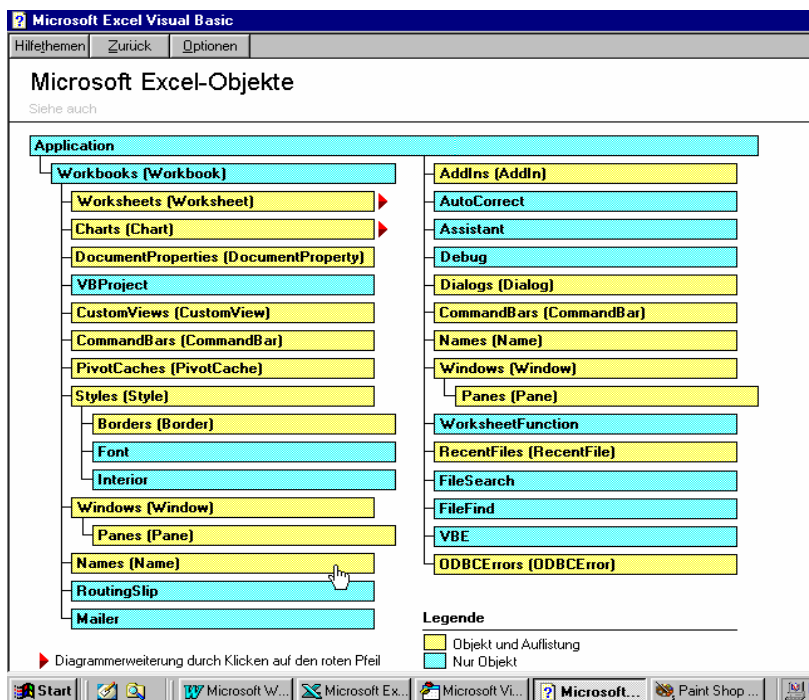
Microsoft Excel Visual Basic

Hilfethemen | Zurück | Optionen

Microsoft Excel-Objekte

Siehe auch

Application

Workbooks (Workbook)

Worksheets (Worksheet)

Charts (Chart)

DocumentProperties (DocumentProperty)

VBProject

CustomViews (CustomView)

CommandBars (CommandBar)

PivotCaches (PivotCache)

Styles (Style)

Borders (Border)

Font

Interior

Windows (Window)

Panes (Pane)

Names (Name)

RoutingSlip

Mailer

AddIns (AddIn)

AutoCorrect

Assistant

Debug

Dialogs (Dialog)

CommandBars (CommandBar)

Names (Name)

Windows (Window)

Panes (Pane)

WorksheetFunction

RecentFiles (RecentFile)

FileSearch

FileFind

VBE

ODBCErrors (ODBCError)

Legende

Objekt und Auflistung

Nur Objekt

Diagrammerweiterung durch Klicken auf den roten Pfeil

Start | Microsoft W... | Microsoft Ex... | Microsoft Vi... | Microsoft... | Paint Shop ...